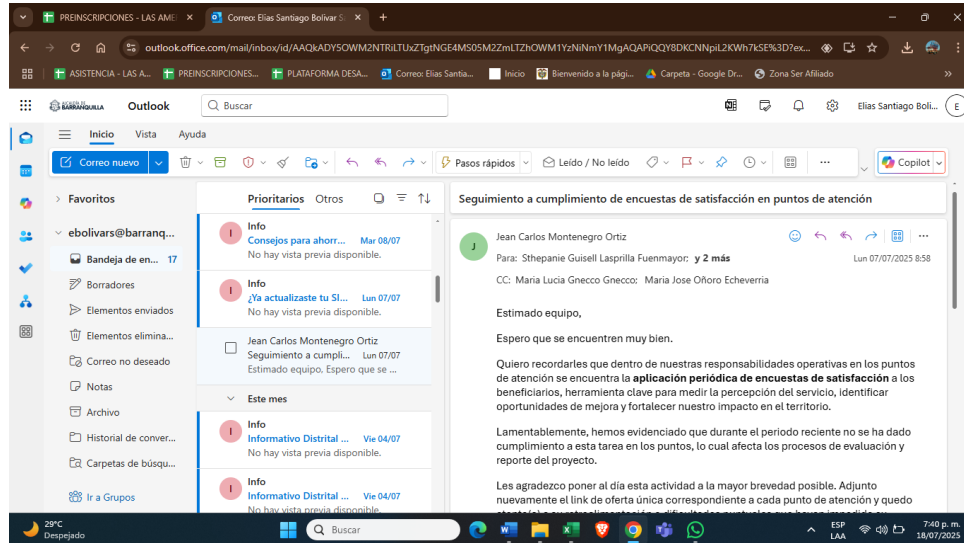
PREINSCRIPCIONES - LAS AME ×
Correo: Elias Santiago Bolivar S ×
+

outlook.office.com/mail/inbox/id/AAQkADY5OWM2NTRiLTUxZTgtNGE4MS05M2ZmLTZhOWM1YzNiNmY1MgAQAPiQQY8DKCNNpiL2KWh7kSE%3D?ex...

ASISTENCIA - LAS A... PREINSCRIPCIONES... PLATAFORMA DESA... Correo: Elias Santia... Inicio Bienvenido a la pági... Carpeta - Google Dr... Zona Ser Afiliado

BARRANQUILLA Outlook
Buscar
Elias Santiago Boli... E

Inicio Vista Ayuda

Correo nuevo
Pasos rápidos
Leído / No leído
Copilot

Favoritos
ebolivars@barranq...
Bandeja de en... 17
Borradores
Elementos enviados
Elementos elimina...
Correo no deseado
Notas
Archivo
Historial de conver...
Carpetas de búsqu...
Ir a Grupos

Prioritarios Otros

Info
Consejos para ahorr... Mar 08/07
No hay vista previa disponible.

Info
¿Ya actualizaste tu SI... Lun 07/07
No hay vista previa disponible.

Jean Carlos Montenegro Ortiz
Seguimiento a cumpli... Lun 07/07
Estimado equipo, Espero que se ...

Este mes

Info
Informativo Distrital ... Vie 04/07
No hay vista previa disponible.

Info
Informativo Distrital ... Vie 04/07
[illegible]

Seguimiento a cumplimiento de encuestas de satisfacción en puntos de atención

J
Jean Carlos Montenegro Ortiz
Para: Sthepanie Guisell Lasprilla Fuenmayor; y 2 más
Lun 07/07/2025 8:58
CC: Maria Lucia Gnecco Gnecco; Maria Jose Oñoro Echeverria

Estimado equipo,

Espero que se encuentren muy bien.

Quiero recordarles que dentro de nuestras responsabilidades operativas en los puntos de atención se encuentra la **aplicación periódica de encuestas de satisfacción** a los beneficiarios, herramienta clave para medir la percepción del servicio, identificar oportunidades de mejora y fortalecer nuestro impacto en el territorio.

Lamentablemente, hemos evidenciado que durante el periodo reciente no se ha dado cumplimiento a esta tarea en los puntos, lo cual afecta los procesos de evaluación y reporte del proyecto.

Les agradezco poner al día esta actividad a la mayor brevedad posible. Adjunto nuevamente el link de oferta única correspondiente a cada punto de atención y quedo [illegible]

29°C
Despejado
Buscar
ESP
LAA
7:40 p. m.
18/07/2025